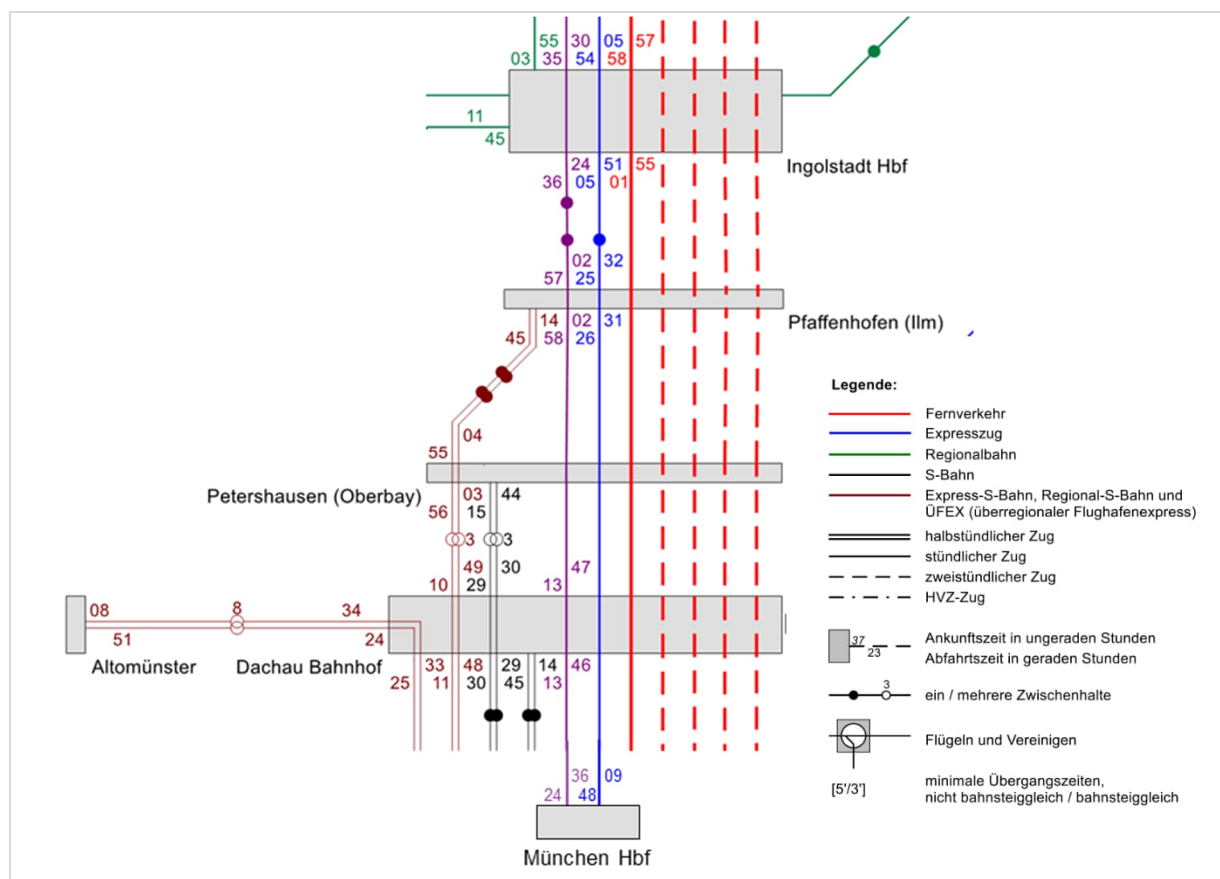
55 30 05 57
03 35 54 58

11
45

24 51 55
36 05 01

Ingolstadt Hbf

02 32
57 25

Pfaffenhofen (Ilm)

14 02 31
45 58 26

04
55

Petershausen (Oberbay)

03 44
56 15

3 3

49 30
10 29 13 47

08 8 34
51 24

Altomünster Dachau Bahnhof

33 48 29 14 46
25 11 30 45 13

36 09
24 48

München Hbf

Legende:

Fernverkehr
Expresszug
Regionalbahn
S-Bahn
Express-S-Bahn, Regional-S-Bahn und ÜFEX (überregionaler Flughafenexpress)
halbstündlicher Zug
stündlicher Zug
zweistündlicher Zug
HVZ-Zug
37
23
Ankunftszeit in ungeraden Stunden
Abfahrtszeit in geraden Stunden
3
ein / mehrere Zwischenhalte
Flügeln und Vereinigen
[5'/3']
minimale Übergangszeiten, nicht bahnsteiggleich / bahnsteiggleich